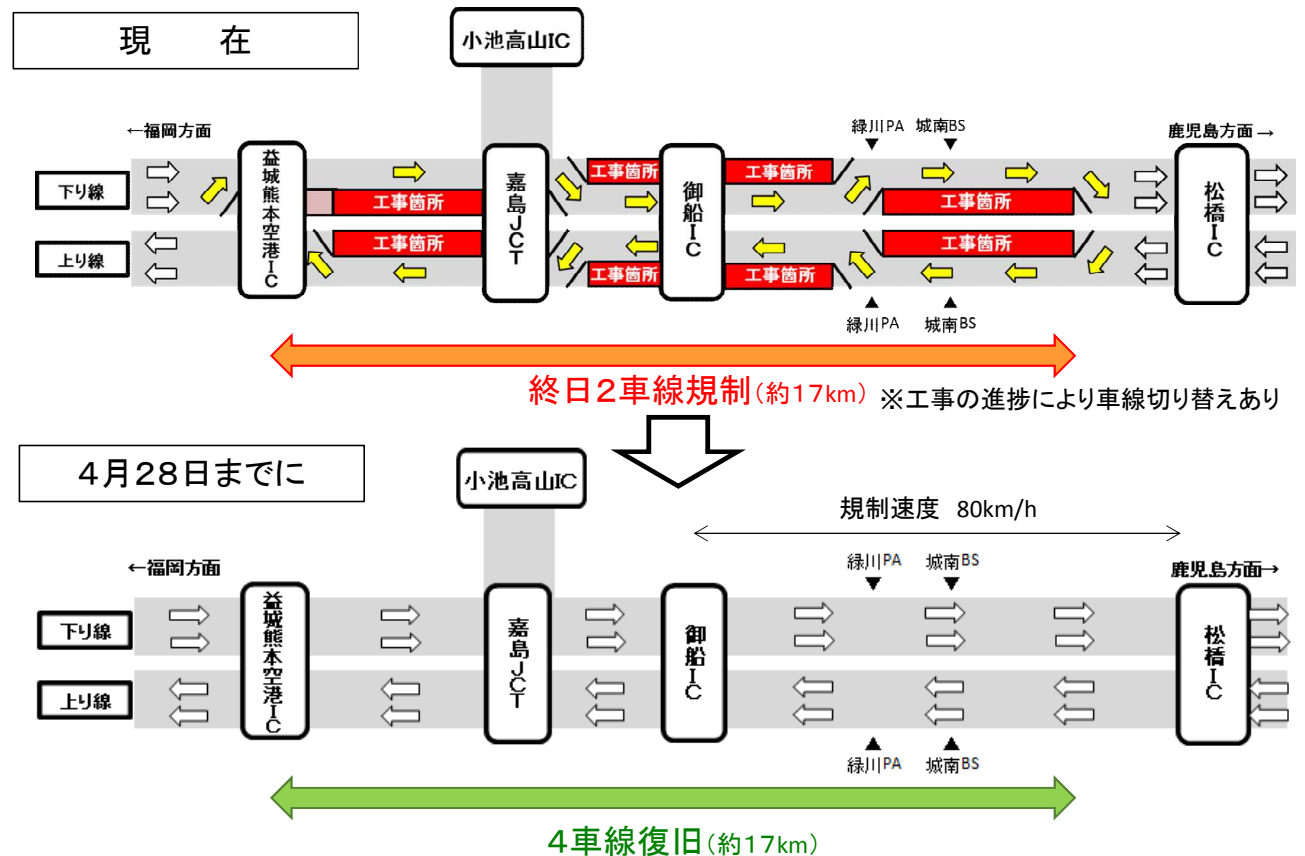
現　在

小池高山IC

←福岡方面

鹿児島方面→

緑川PA　城南BS

下り線

上り線

益城熊本空港IC

嘉島JCT

御船IC

松橋IC

工事箇所

工事箇所

工事箇所

工事箇所

工事箇所

工事箇所

工事箇所

工事箇所

緑川PA　城南BS

終日2車線規制（約17km）※工事の進捗により車線切り替えあり

4月28日までに

小池高山IC

規制速度　80km/h

←福岡方面

緑川PA　城南BS

鹿児島方面→

下り線

上り線

益城熊本空港IC

嘉島JCT

御船IC

松橋IC

緑川PA　城南BS

4車線復旧（約17km）